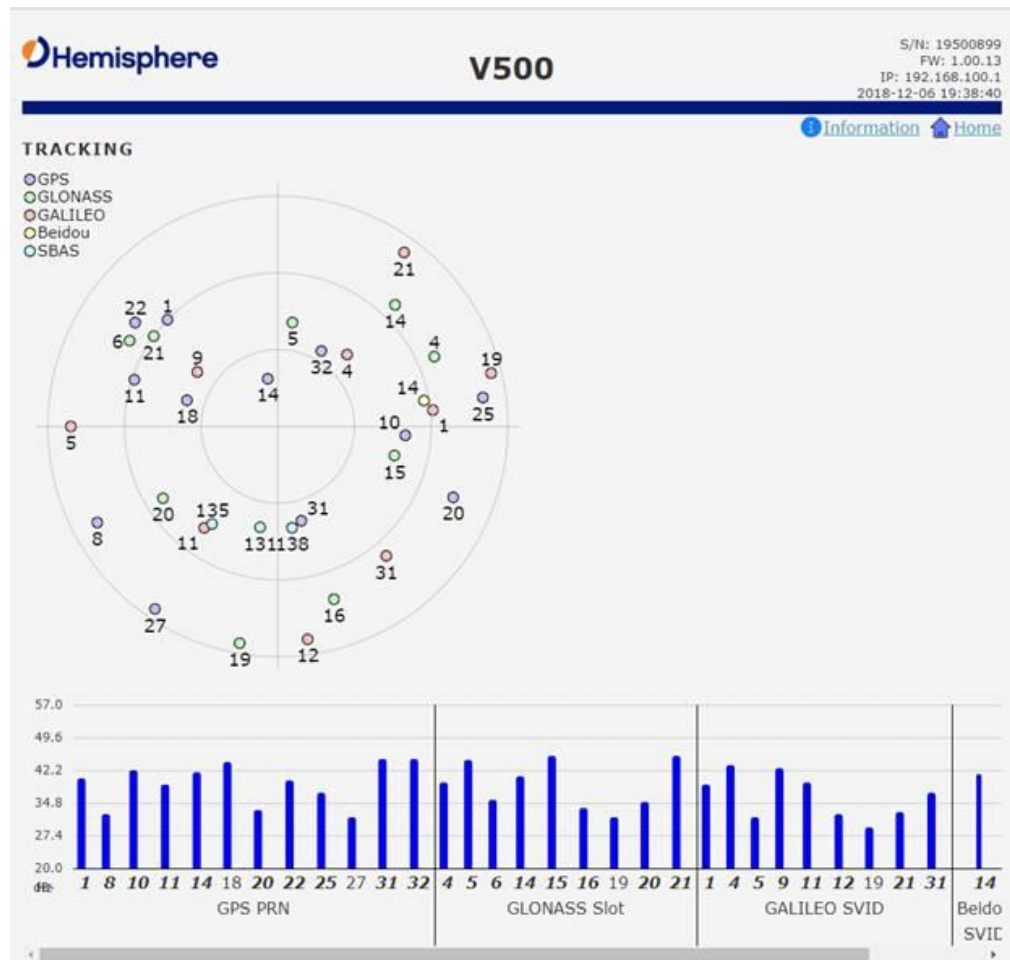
Hemisphere

V500

S/N: 19500899
FW: 1.00.13
IP: 192.168.100.1
2018-12-06 19:38:40

Information Home

TRACKING

GPS
GLONASS
GALILEO
Beidou
SBAS

21
14
4
19
22 1
6 21
5
32 4
9
11
14
14
25
18
1
10
5
15
20
135
31
20
8
11
131138
31
16
27
12
19

57.0
49.6
42.2
34.8
27.4
20.0
dB

1 8 10 11 14 18 20 22 25 27 31 32 4 5 6 14 15 16 19 20 21 1 4 5 9 11 12 19 21 31 14

GPS PRN
GLONASS Slot
GALILEO SVID
Beido
SVID